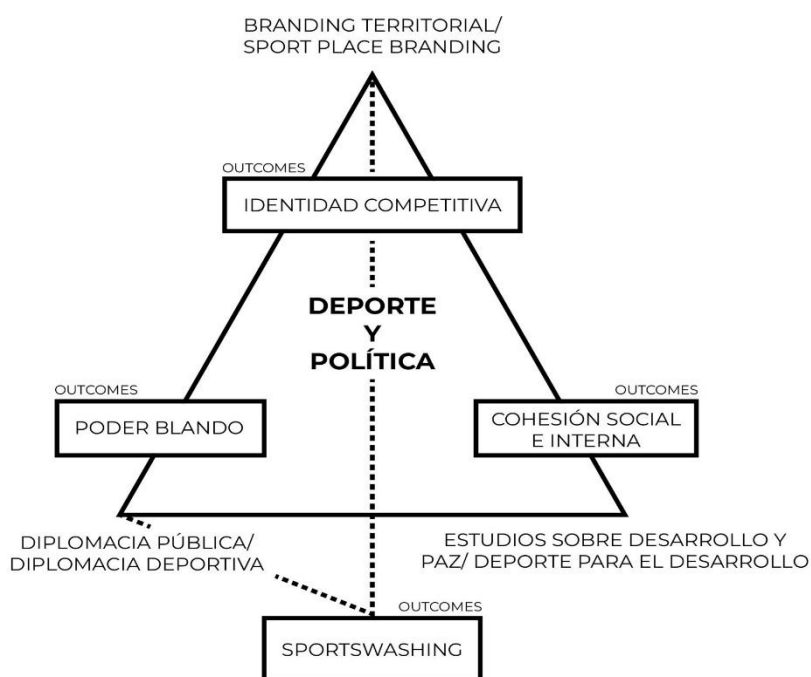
BRANDING TERRITORIAL/ SPORT PLACE BRANDING

OUTCOMES

IDENTIDAD COMPETITIVA

DEPORTE Y POLÍTICA

OUTCOMES

PODER BLANDO

OUTCOMES

COHESIÓN SOCIAL E INTERNA

DIPLOMACIA PÚBLICA/ DIPLOMACIA DEPORTIVA

ESTUDIOS SOBRE DESARROLLO Y PAZ/ DEPORTE PARA EL DESARROLLO

OUTCOMES

SPORTSWASHING